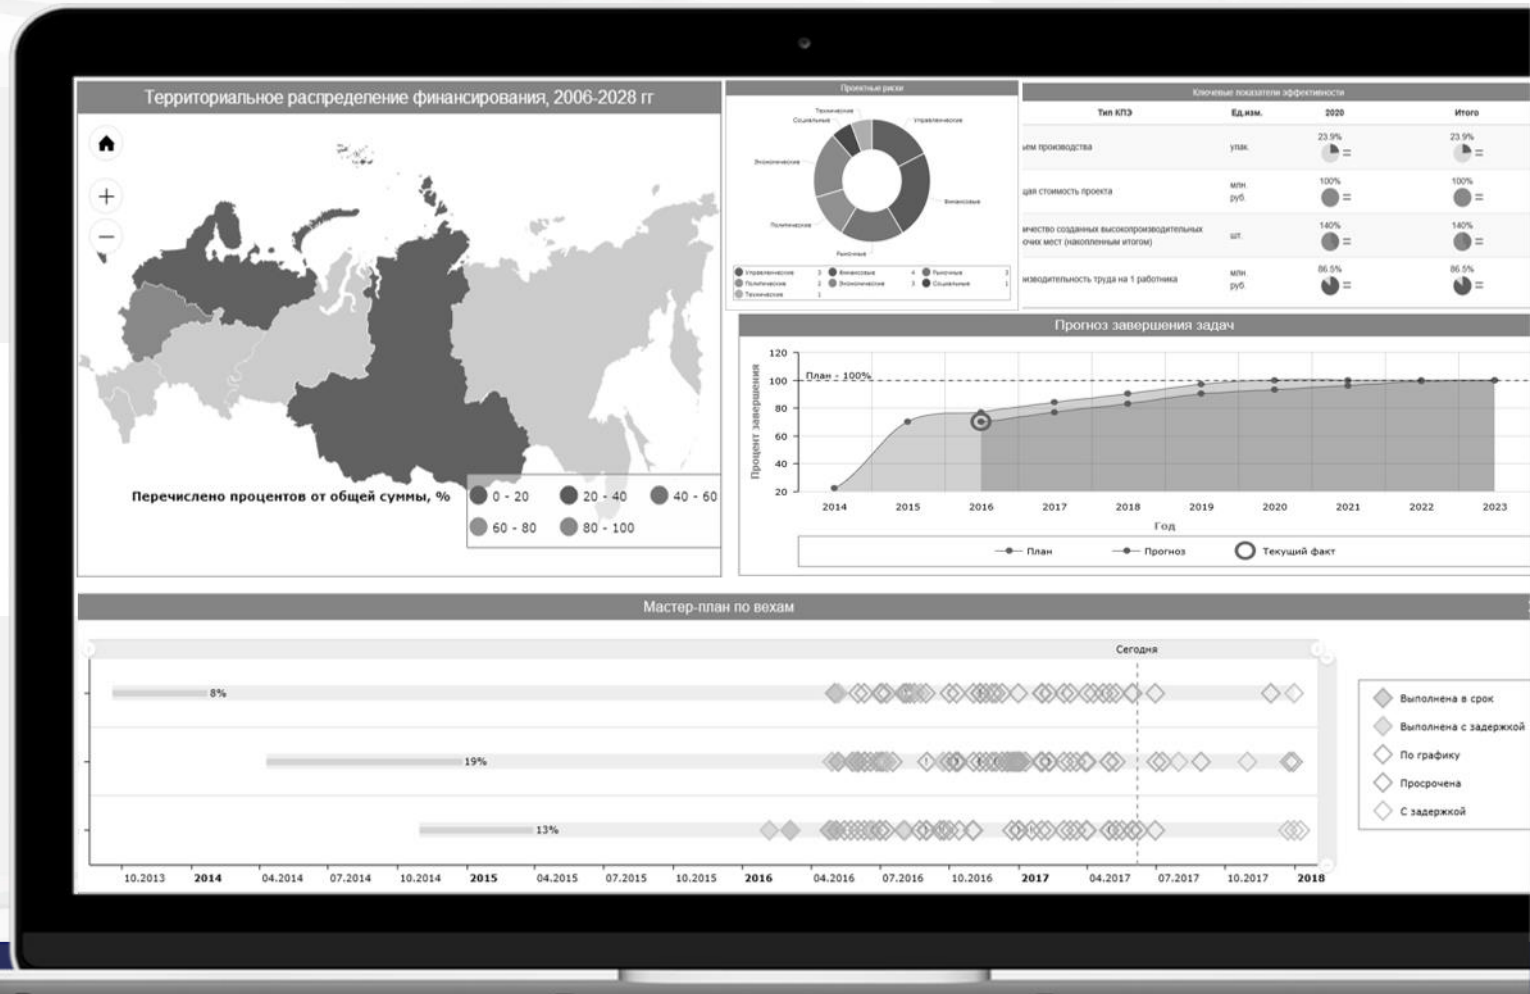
Территориальное распределение финансирования, 2006-2028 гг

Перечислено процентов от общей суммы, %
0 - 20
20 - 40
40 - 60
60 - 80
80 - 100

Проектные риски

Технические
Социальные
Управленческие
Экономические
Финансовые
Политические
Рыночные

| | | | | | | | |
|---|---|---|---|---|---|---|---|
| Управленческие | 3 | Финансовые | 4 | Рыночные | 3 |
| Политические | 2 | Экономические | 3 | Социальные | 1 |
| Технические | 1 | | | | |

Ключевые показатели эффективности

| Тип КПЭ | Ед.изм. | 2020 | Итого |
|---|---|---|---|
| ъем производства | упак. | 23.9% = | 23.9% = |
| цая стоимость проекта | млн. руб. | 100% = | 100% = |
| ичество созданных высокопроизводительных очих мест (накопленным итогом) | шт. | 140% = | 140% = |
| изводительность труда на 1 работника | млн. руб. | 86.5% = | 86.5% = |

Прогноз завершения задач

Процент завершения
120
100
80
60
40
20
План - 100%
2014
2015
2016
2017
2018
2019
2020
2021
2022
2023
Год
План
Прогноз
Текущий факт

Мастер-план по вехам

Сегодня
8%
19%
13%

Выполнена в срок
Выполнена с задержкой
По графику
Просрочена
С задержкой

10.2013 2014 04.2014 07.2014 10.2014 2015 04.2015 07.2015 10.2015 2016 04.2016 07.2016 10.2016 2017 04.2017 07.2017 10.2017 2018